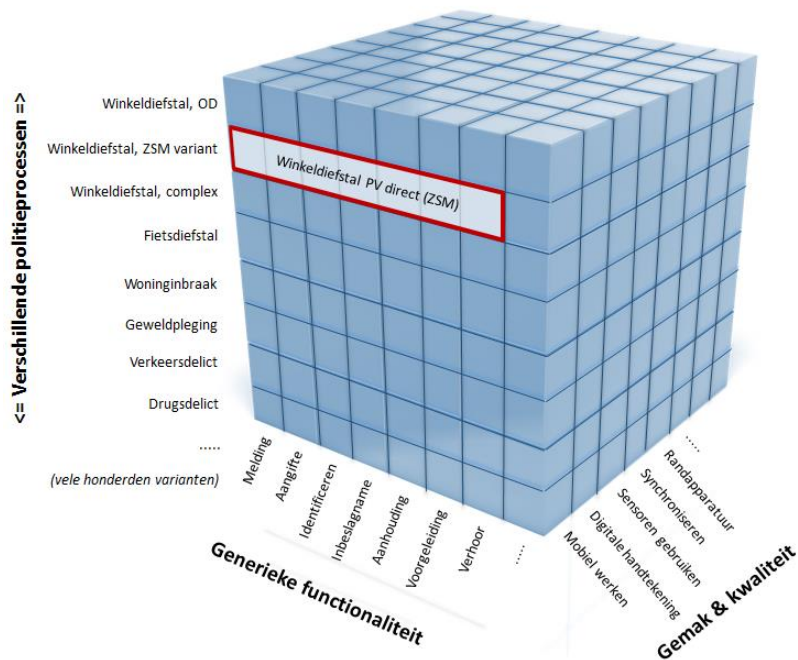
<= Verschillende politieprocessen =>

Winkeldiefstal, OD
Winkeldiefstal, ZSM variant
Winkeldiefstal, complex
Fietsdiefstal
Woninginbraak
Geweldpleging
Verkeersdelict
Drugsdelict
.....
(vele honderden varianten)

Winkeldiefstal PV direct (ZSM)

Melding
Aangifte
Identificeren
Inbeslagname
Aanhouding
Voorgeleiding
Verhoor
.....

Generieke functionaliteit

Mobiel werken
Digitale handtekening
Sensoren gebruiken
Synchroniseren
Randapparatuur
.....

Gemak & kwaliteit